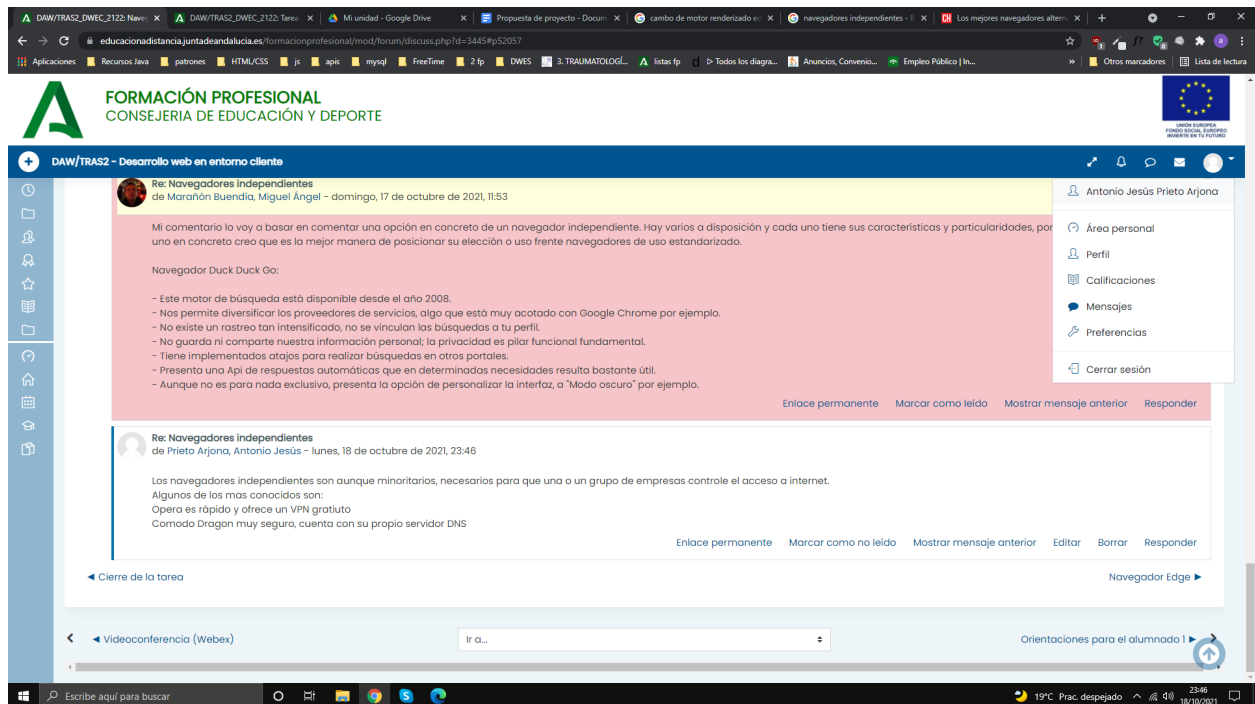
DAW/TRAS2_DWEC_2122: Nave ×
DAW/TRAS2_DWEC_2122: Tarea ×
Mi unidad - Google Drive ×
Propuesta de proyecto - Docum ×
cambo de motor renderizado e ×
navegadores independientes - ×
Los mejores navegadores altern ×
+

educacionadistancia.juntadeandalucia.es/formacionprofesional/mod/forum/discuss.php?d=3445#p52057

Aplicaciones | Recursos Java | patrones | HTML/CSS | js | apis | mysql | FreeTime | 2 fp | DWES | 3. TRAUMATOLOGÍ... | listas fp | Todos los diagra... | Anuncios, Convenio... | Empleo Público | In... | » | Otros marcadores | Lista de lectura

FORMACIÓN PROFESIONAL
CONSEJERIA DE EDUCACIÓN Y DEPORTE

UNIÓN EUROPEA
FONDO SOCIAL EUROPEO
INVIERTE EN TU FUTURO

DAW/TRAS2 - Desarrollo web en entorno cliente

Re: Navegadores independientes
de Marañón Buendía, Miguel Ángel - domingo, 17 de octubre de 2021, 11:53

Mi comentario lo voy a basar en comentar una opción en concreto de un navegador independiente. Hay varios a disposición y cada uno tiene sus características y particularidades, por uno en concreto creo que es la mejor manera de posicionar su elección o uso frente navegadores de uso estandarizado.

Navegador Duck Duck Go:

- Este motor de búsqueda está disponible desde el año 2008.
- Nos permite diversificar los proveedores de servicios, algo que está muy acotado con Google Chrome por ejemplo.
- No existe un rastreo tan intensificado, no se vinculan las búsquedas a tu perfil.
- No guarda ni comparte nuestra información personal; la privacidad es pilar funcional fundamental.
- Tiene implementados atajos para realizar búsquedas en otros portales.
- Presenta una Api de respuestas automáticas que en determinadas necesidades resulta bastante útil.
- Aunque no es para nada exclusivo, presenta la opción de personalizar la interfaz, a "Modo oscuro" por ejemplo.

Enlace permanente   Marcar como leído   Mostrar mensaje anterior   Responder

Antonio Jesús Prieto Arjona
Área personal
Perfil
Calificaciones
Mensajes
Preferencias
Cerrar sesión

Re: Navegadores independientes
de Prieto Arjona, Antonio Jesús - lunes, 18 de octubre de 2021, 23:46

Los navegadores independientes son aunque minoritarios, necesarios para que una o un grupo de empresas controle el acceso a internet.
Algunos de los mas conocidos son:
Opera es rápido y ofrece un VPN gratuito
Comodo Dragon muy seguro, cuenta con su propio servidor DNS

Enlace permanente   Marcar como no leído   Mostrar mensaje anterior   Editar   Borrar   Responder

◄ Cierre de la tarea
Navegador Edge ►

◄ Videoconferencia (Webex)
Ir a...
Orientaciones para el alumnado 1 ►

Escribe aquí para buscar
19°C Prac. despejado
23:46
18/10/2021